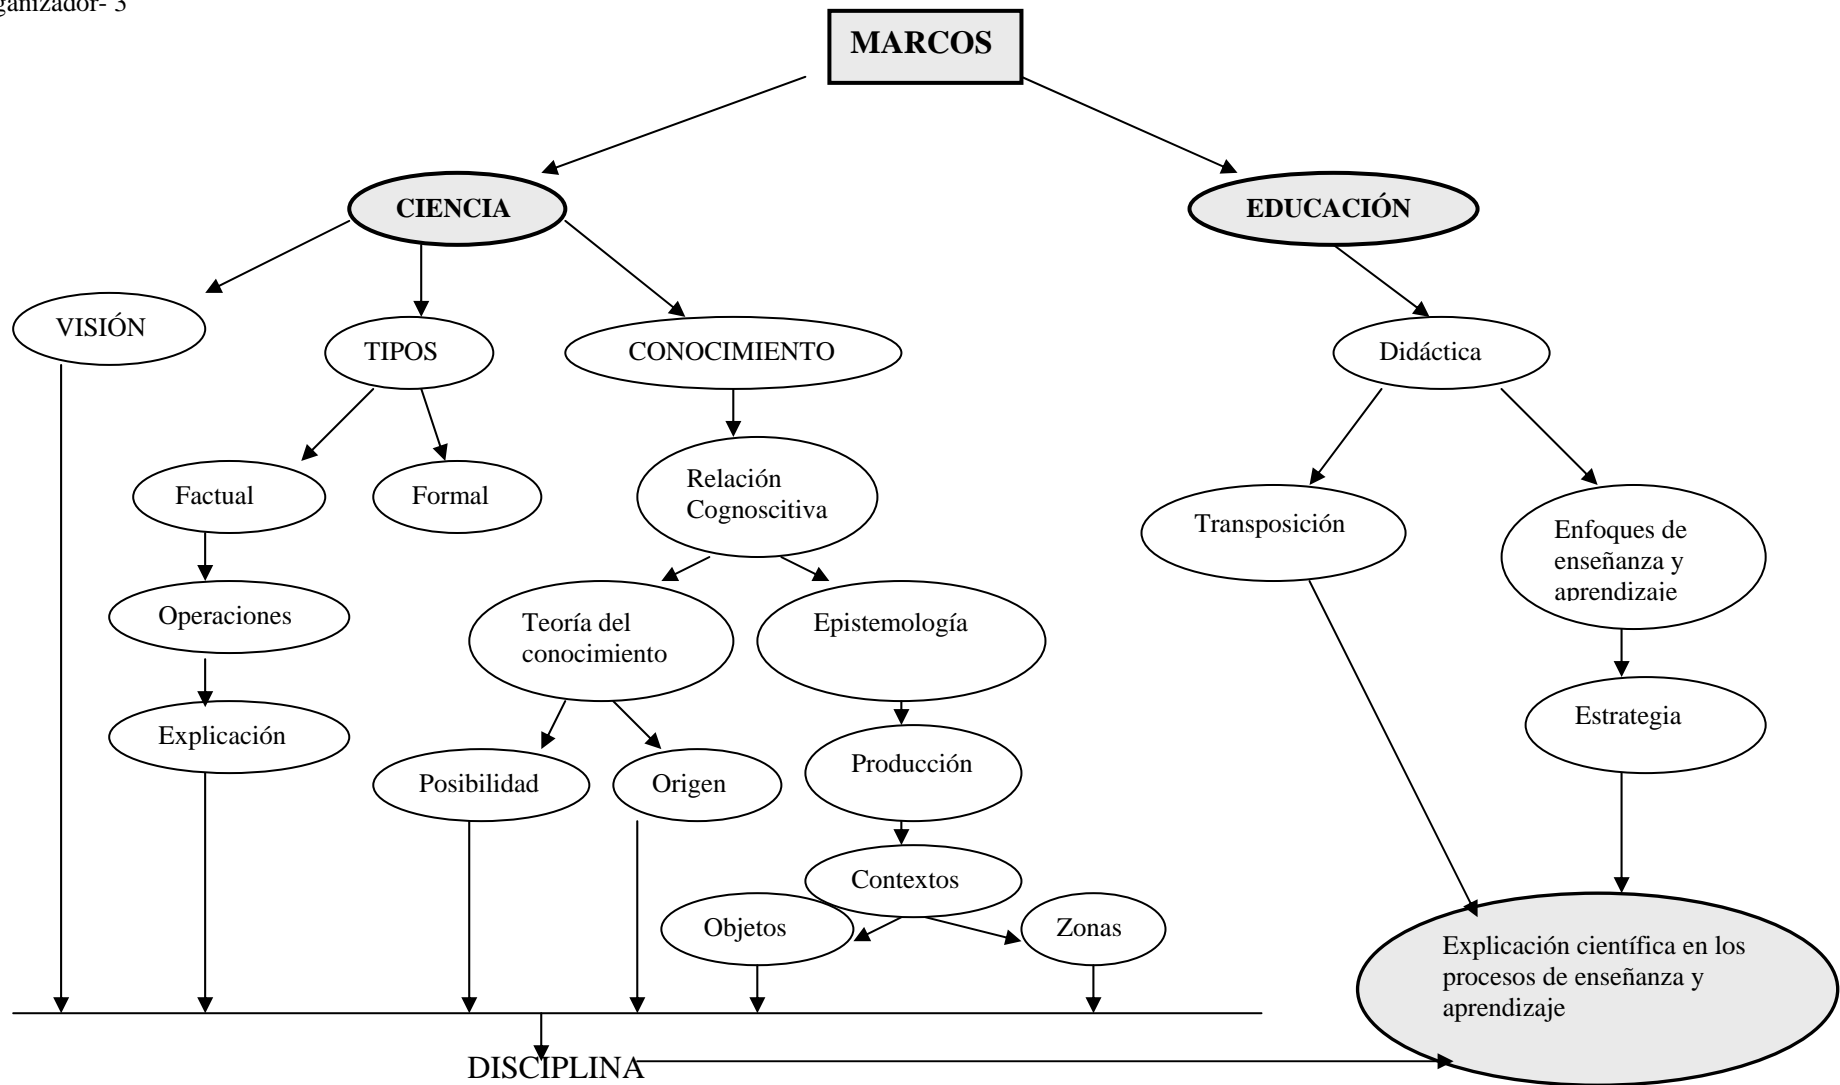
ganizador- 3

MARCOS

CIENCIA

EDUCACIÓN

VISIÓN

TIPOS

CONOCIMIENTO

Didáctica

Factual

Formal

Relación Cognoscitiva

Transposición

Enfoques de enseñanza y aprendizaje

Operaciones

Teoría del conocimiento

Epistemología

Explicación

Estrategia

Posibilidad

Origen

Producción

Contextos

Objetos

Zonas

Explicación científica en los procesos de enseñanza y aprendizaje

DISCIPLINA